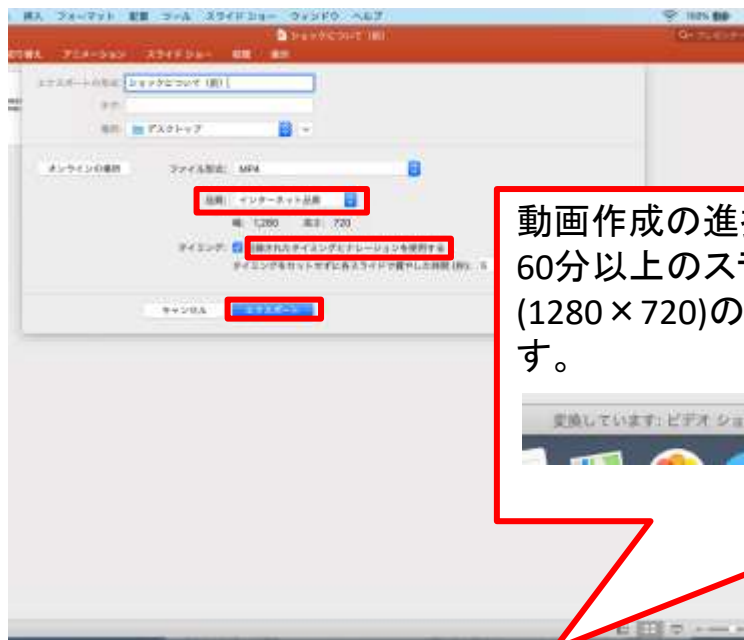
挿入 フォーマット 配置 ツール スライドショー ウィンドウ ヘルプ

100%

ショックについて（前）

切り替え アニメーション スライドショー 校閲 表示

エクスポートの名前: ショックについて（前）

タグ:

場所: デスクトップ

オンラインの案内

ファイル形式: MP4

品質: インターネット品質

幅: 1280 高さ: 720

タイミング: 記録されたタイミングとナレーションを使用する

タイミングをカットせずに各スライドで費やした時間 (秒): 5

キャンセル エクスポート

動画作成の進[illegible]
60分以上のス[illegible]
(1280×720)の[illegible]
す。

変換しています: ビデオ ショ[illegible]